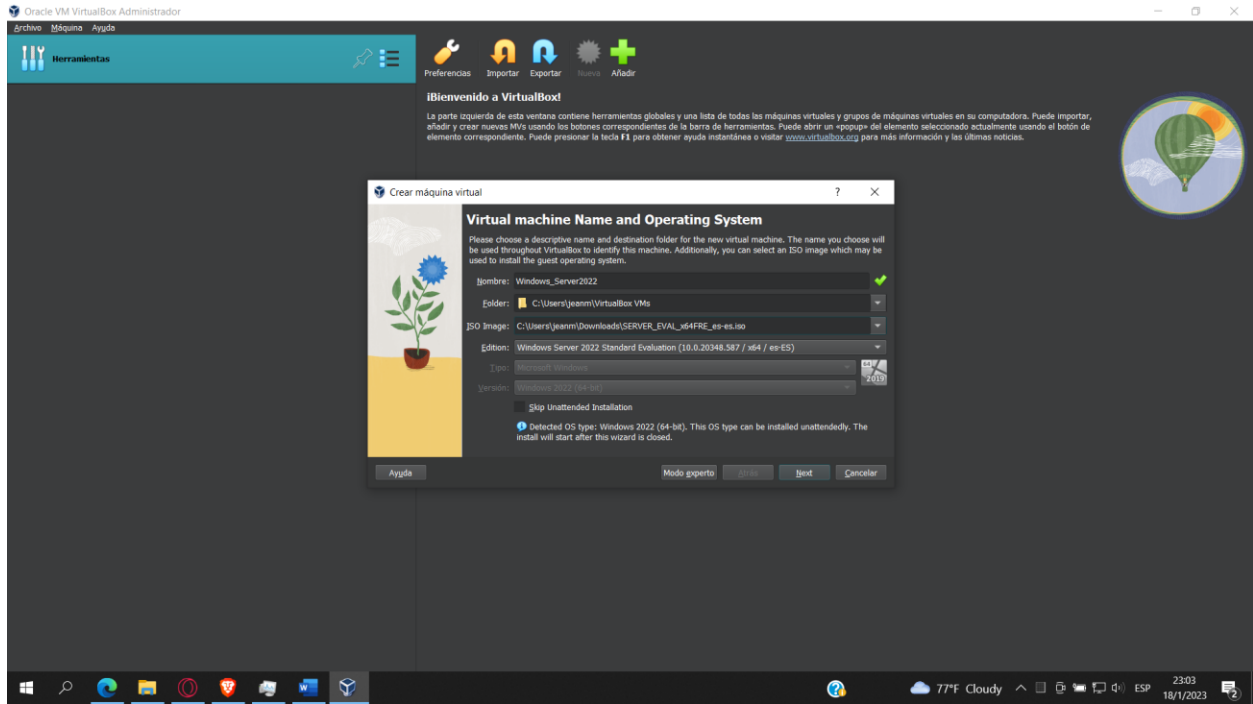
Oracle VM VirtualBox Administrador

Archivo Máquina Ayuda

Herramientas

Preferencias Importar Exportar Nueva Añadir

¡Bienvenido a VirtualBox!

La parte izquierda de esta ventana contiene herramientas globales y una lista de todas las máquinas virtuales y grupos de máquinas virtuales en su computadora. Puede importar, añadir y crear nuevas MVs usando los botones correspondientes de la barra de herramientas. Puede abrir un «popup» del elemento seleccionado actualmente usando el botón de elemento correspondiente. Puede presionar la tecla F1 para obtener ayuda instantánea o visitar www.virtualbox.org para más información y las últimas noticias.

Crear máquina virtual ? ×

Virtual machine Name and Operating System

Please choose a descriptive name and destination folder for the new virtual machine. The name you choose will be used throughout VirtualBox to identify this machine. Additionally, you can select an ISO image which may be used to install the guest operating system.

Nombre: Windows_Server2022

Folder: C:\Users\jeanm\VirtualBox VMs

ISO Image: C:\Users\jeanm\Downloads\SERVER_EVAL_x64FRE_es-es.iso

Edition: Windows Server 2022 Standard Evaluation (10.0.20348.587 / x64 / es-ES)

Tipo: Microsoft Windows

Versión: Windows 2022 (64-bit)

2019

Skip Unattended Installation

Detected OS type: Windows 2022 (64-bit). This OS type can be installed unattendedly. The install will start after this wizard is closed.

Ayuda Modo experto Atrás Next Cancelar

77°F Cloudy ESP 23:03 18/1/2023